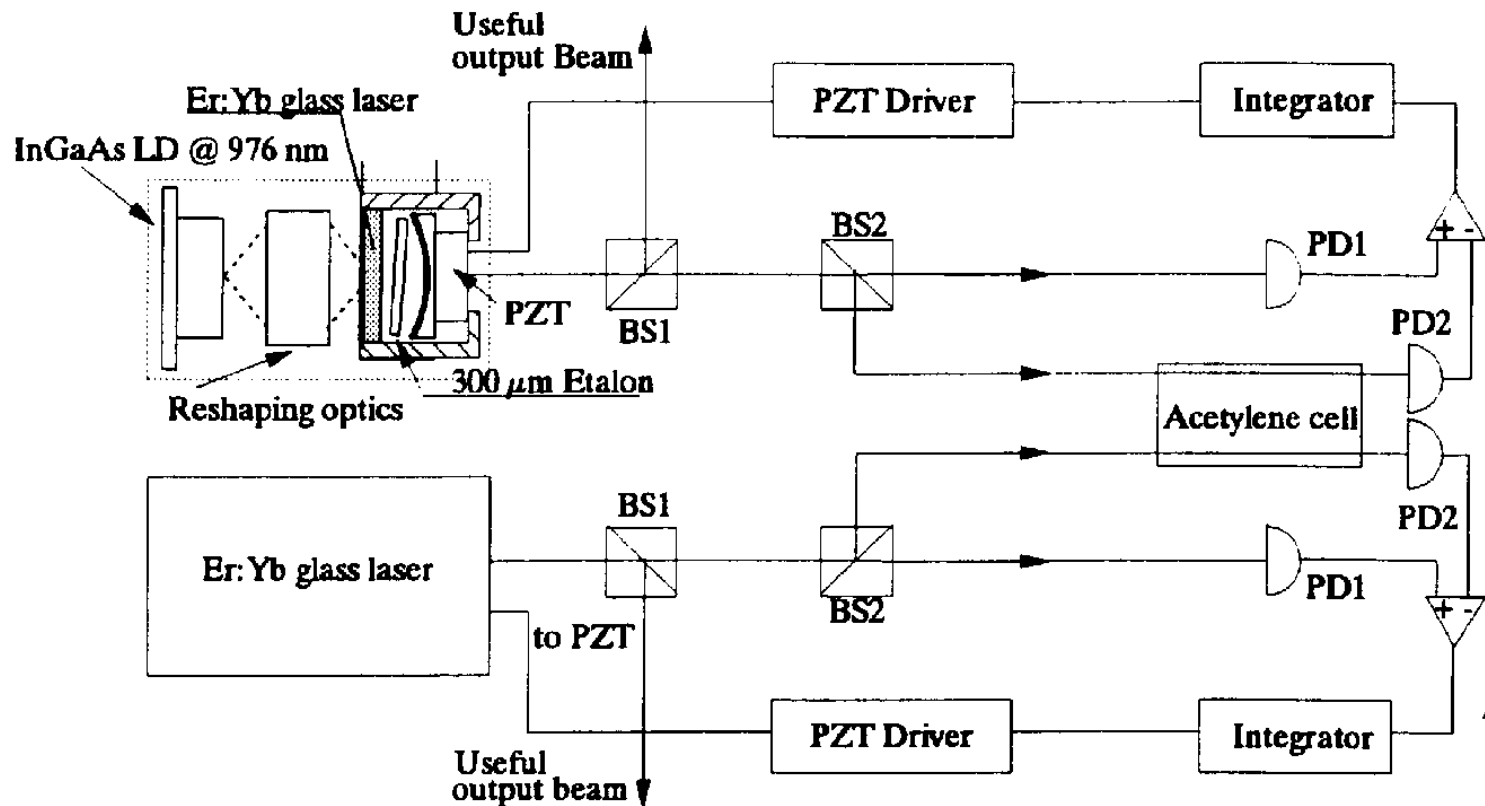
Useful output Beam

PZT Driver

Integrator

Er:Yb glass laser

InGaAs LD @ 976 nm

BS2

+ -

PD1

PZT

BS1

PD2

300 $\mu$m Etalon

Reshaping optics

Acetylene cell

BS1

PD2

Er:Yb glass laser

PD1

BS2

+ -

to PZT

PZT Driver

Integrator

Useful output beam